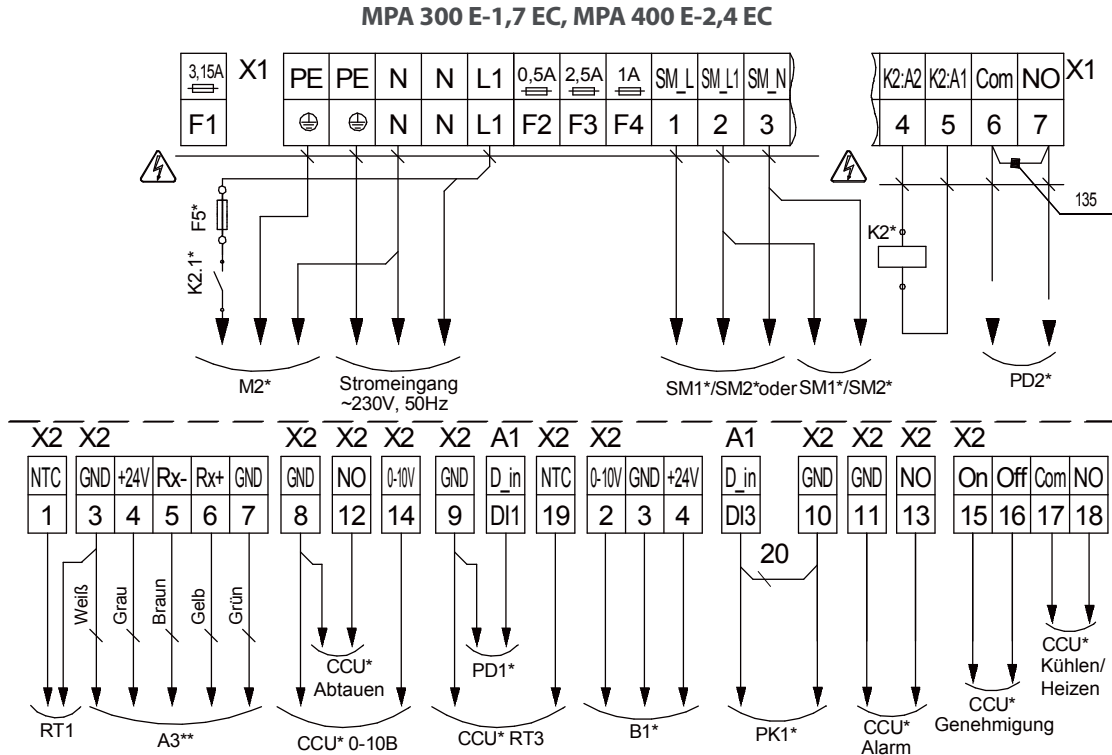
MPA 300 E-1,7 EC, MPA 400 E-2,4 EC

| 3,15A | X1 | PE | PE | N | N | L1 | 0,5A | 2,5A | 1A | SM_L | SM_L1 | SM_N |
|---|---|---|---|---|---|---|---|---|---|---|---|---|
| F1 | | ⊕ | ⊕ | N | N | L1 | F2 | F3 | F4 | 1 | 2 | 3 |

| K2:A2 | K2:A1 | Com | NO | X1 |
|---|---|---|---|---|
| 4 | 5 | 6 | 7 | |

F5*
K2.1*
K2*
135

M2*
Stromeingang ~230V, 50Hz
SM1*/SM2*oder SM1*/SM2*
PD2*

| X2 | X2 | | | | | X2 | X2 | X2 | X2 | A1 | X2 | X2 | | | A1 | X2 | X2 | X2 | X2 | | | |
|---|---|---|---|---|---|---|---|---|---|---|---|---|---|---|---|---|---|---|---|---|---|---|
| NTC | GND | +24V | Rx- | Rx+ | GND | GND | NO | 0-10V | GND | D_in | NTC | 0-10V | GND | +24V | D_in | GND | GND | NO | On | Off | Com | NO |
| 1 | 3 | 4 | 5 | 6 | 7 | 8 | 12 | 14 | 9 | DI1 | 19 | 2 | 3 | 4 | DI3 | 10 | 11 | 13 | 15 | 16 | 17 | 18 |

Weiß
Grau
Braun
Gelb
Grün
20

CCU* Abtauen
PD1*
CCU* Kühlen/ Heizen

RT1
A3**
CCU* 0-10B
CCU* RT3
B1*
PK1*
CCU* Alarm
CCU* Genehmigung